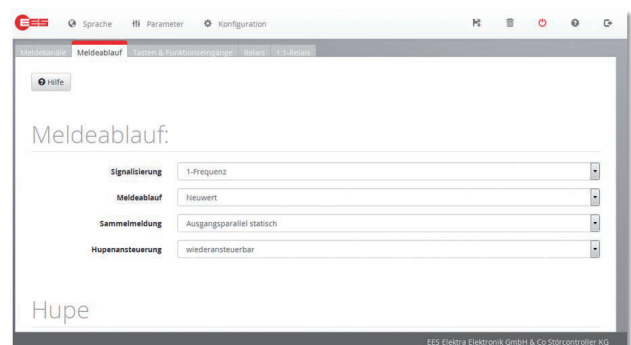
EES Sprache Parameter Konfiguration

Meldekanäle Meldeablauf Tasten & Funktionseingänge Relais 1:1-Relais

Hilfe

Meldeablauf:

| | |
|---|---|
| Signalisierung | 1-Frequenz |
| Meldeablauf | Neuwert |
| Sammelmeldung | Ausgangsparallel statisch |
| Hupenansteuerung | wiederansteuerbar |

Hupe

EES Elektra Elektronik GmbH & Co Störcontroller KG